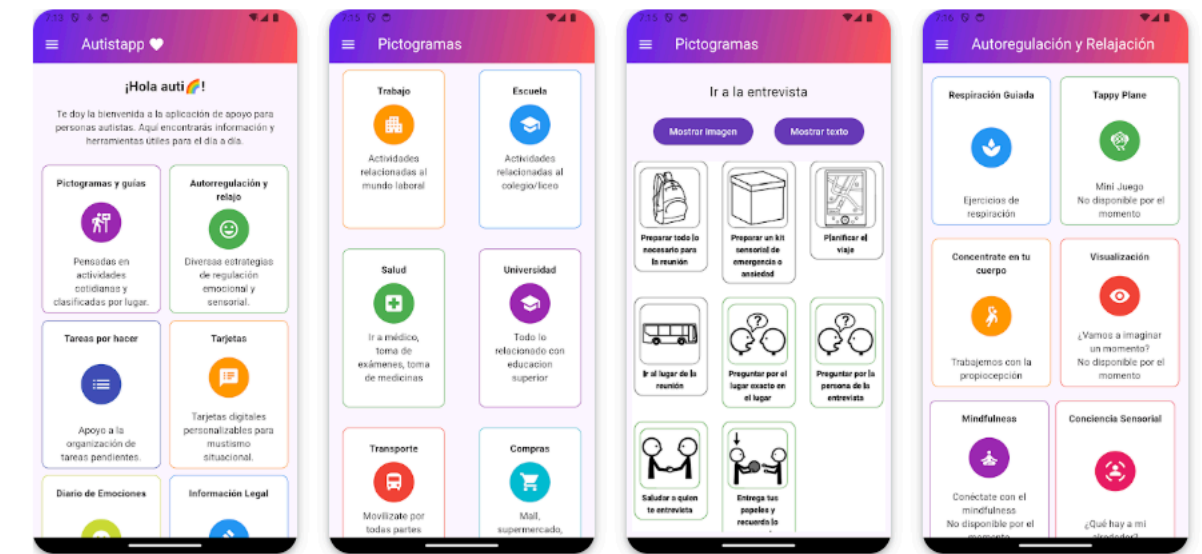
7:13

Autistapp ♥

¡Hola auti🌈!

Te doy la bienvenida a la aplicación de apoyo para personas autistas. Aquí encontrarás información y herramientas útiles para el día a día.

Pictogramas y guías

Pensadas en actividades cotidianas y clasificadas por lugar.

Autorregulación y relajo

Diversas estrategias de regulación emocional y sensorial.

Tareas por hacer

Apoyo a la organización de tareas pendientes.

Tarjetas

Tarjetas digitales personalizables para mustismo situacional.

Diario de Emociones

Información Legal

7:15

Pictogramas

Trabajo

Actividades relacionadas al mundo laboral

Escuela

Actividades relacionadas al colegio/liceo

Salud

Ir a médico, toma de exámenes, toma de medicinas

Universidad

Todo lo relacionado con educacion superior

Transporte

Movilizate por todas partes

Compras

Mall, supermercado,

7:15

Pictogramas

Ir a la entrevista

Mostrar imagen

Mostrar texto

Preparar todo lo necesario para la reunión

Preparar un kit sensorial de emergencia o ansiedad

Planificar el viaje

Ir al lugar de la reunión

Preguntar por el lugar exacto en el lugar

Preguntar por la persona de la entrevista

Saludar a quien te entrevista

Entrega tus papeles y recuerda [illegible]

7:16

Autorregulación y Relajación

Respiración Guiada

Ejercicios de respiración

Tappy Plane

Mini Juego
No disponible por el momento

Concentrate en tu cuerpo

Trabajemos con la propiocepción

Visualización

¿Vamos a imaginar un momento?
No disponible por el momento

Mindfulness

Conéctate con el mindfulness
No disponible por el momento

Conciencia Sensorial

¿Qué hay a mi alrededor?